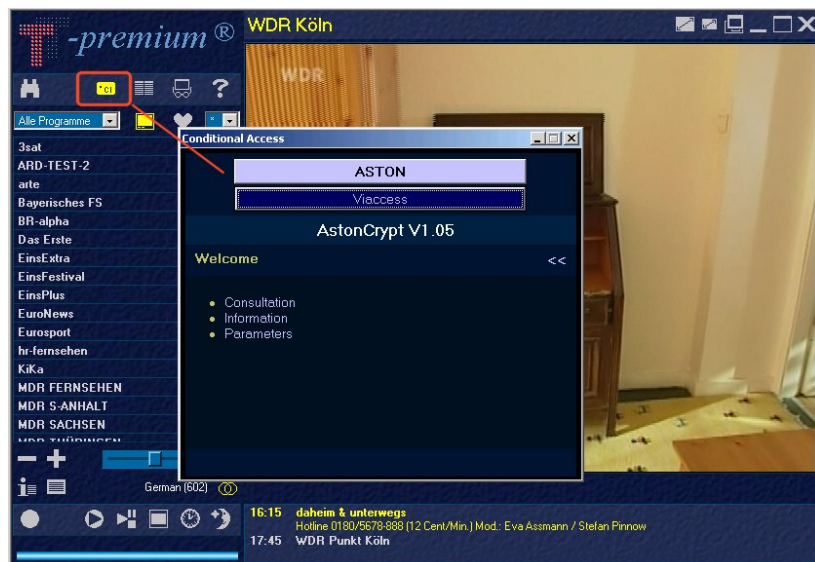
T -premium®

WDR Köln

WDR

CI

Alle Programme

3sat
ARD-TEST-2
arte
Bayerisches FS
BR-alpha
Das Erste
EinsExtra
EinsFestival
EinsPlus
EuroNews
Eurosport
hr-fernsehen
KiKa
MDR FERNSEHEN
MDR S-ANHALT
MDR SACHSEN
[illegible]

German (602)

Conditional Access

ASTON

Viaccess

AstonCrypt V1.05

Welcome

<<

• Consultation
• Information
• Parameters

16:15 daheim & unterwegs
Hotline 0180/5678-888 (12 Cent/Min.) Mod.: Eva Assmann / Stefan Pinnow
17:45 WDR Punkt Köln